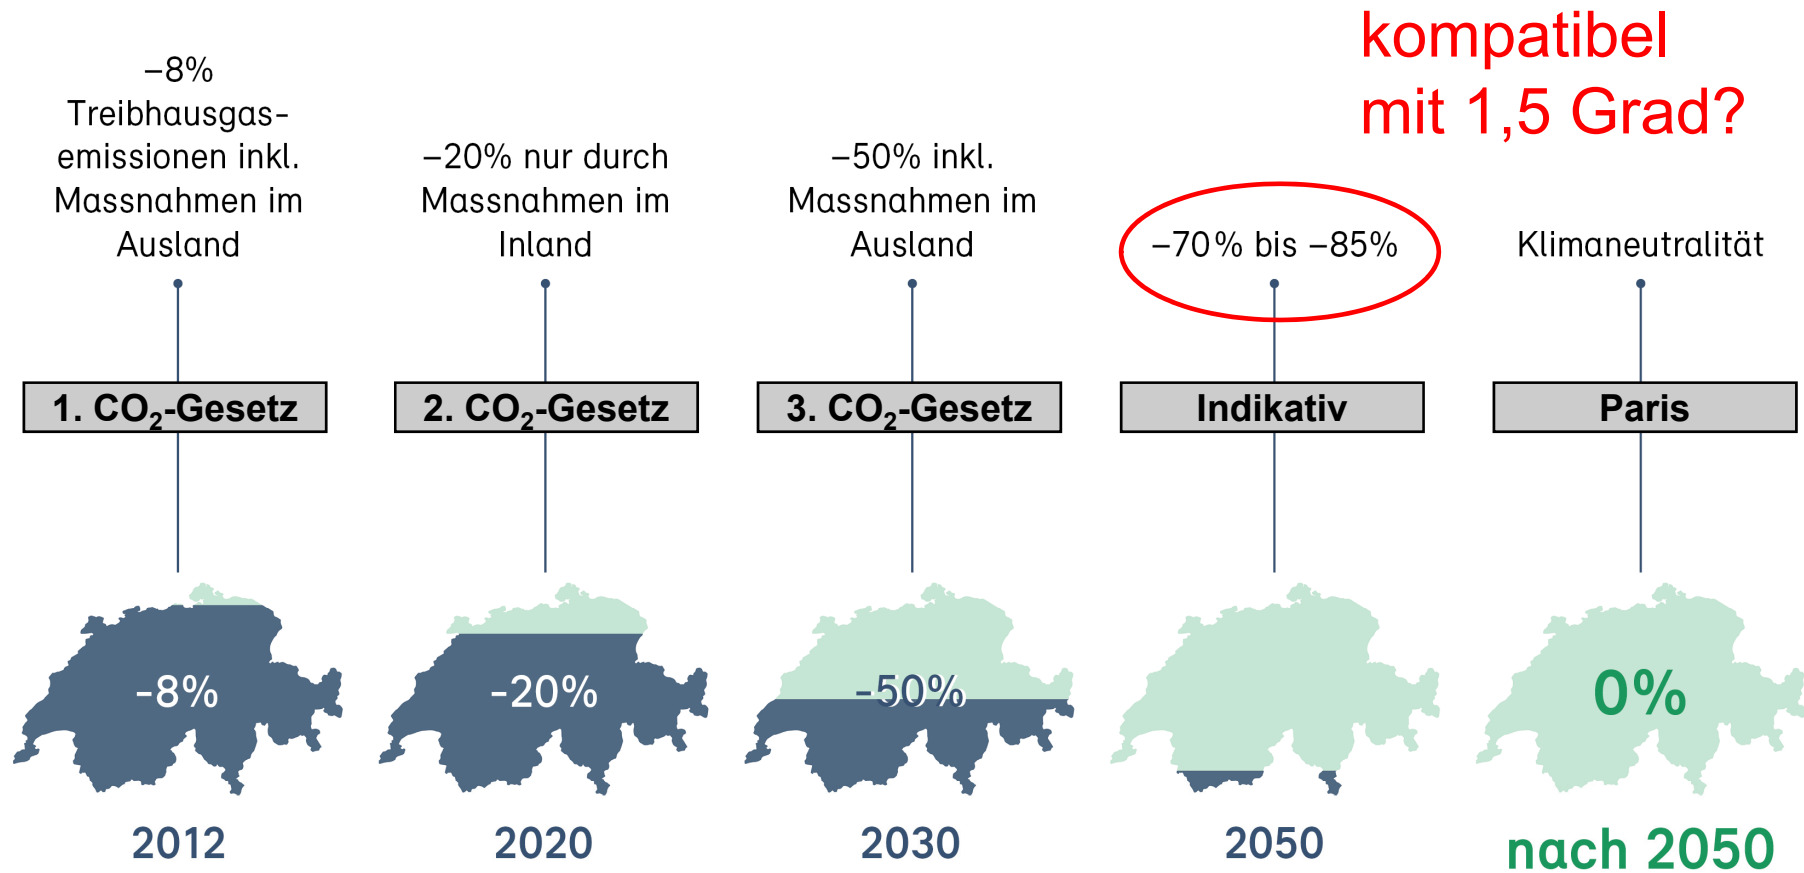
kompatibel mit 1,5 Grad?

−8% Treibhausgasemissionen inkl. Massnahmen im Ausland

1. $CO_2$-Gesetz

-8%

2012

−20% nur durch Massnahmen im Inland

2. $CO_2$-Gesetz

-20%

2020

−50% inkl. Massnahmen im Ausland

3. $CO_2$-Gesetz

-50%

2030

−70% bis −85%

Indikativ

2050

Klimaneutralität

Paris

0%

nach 2050